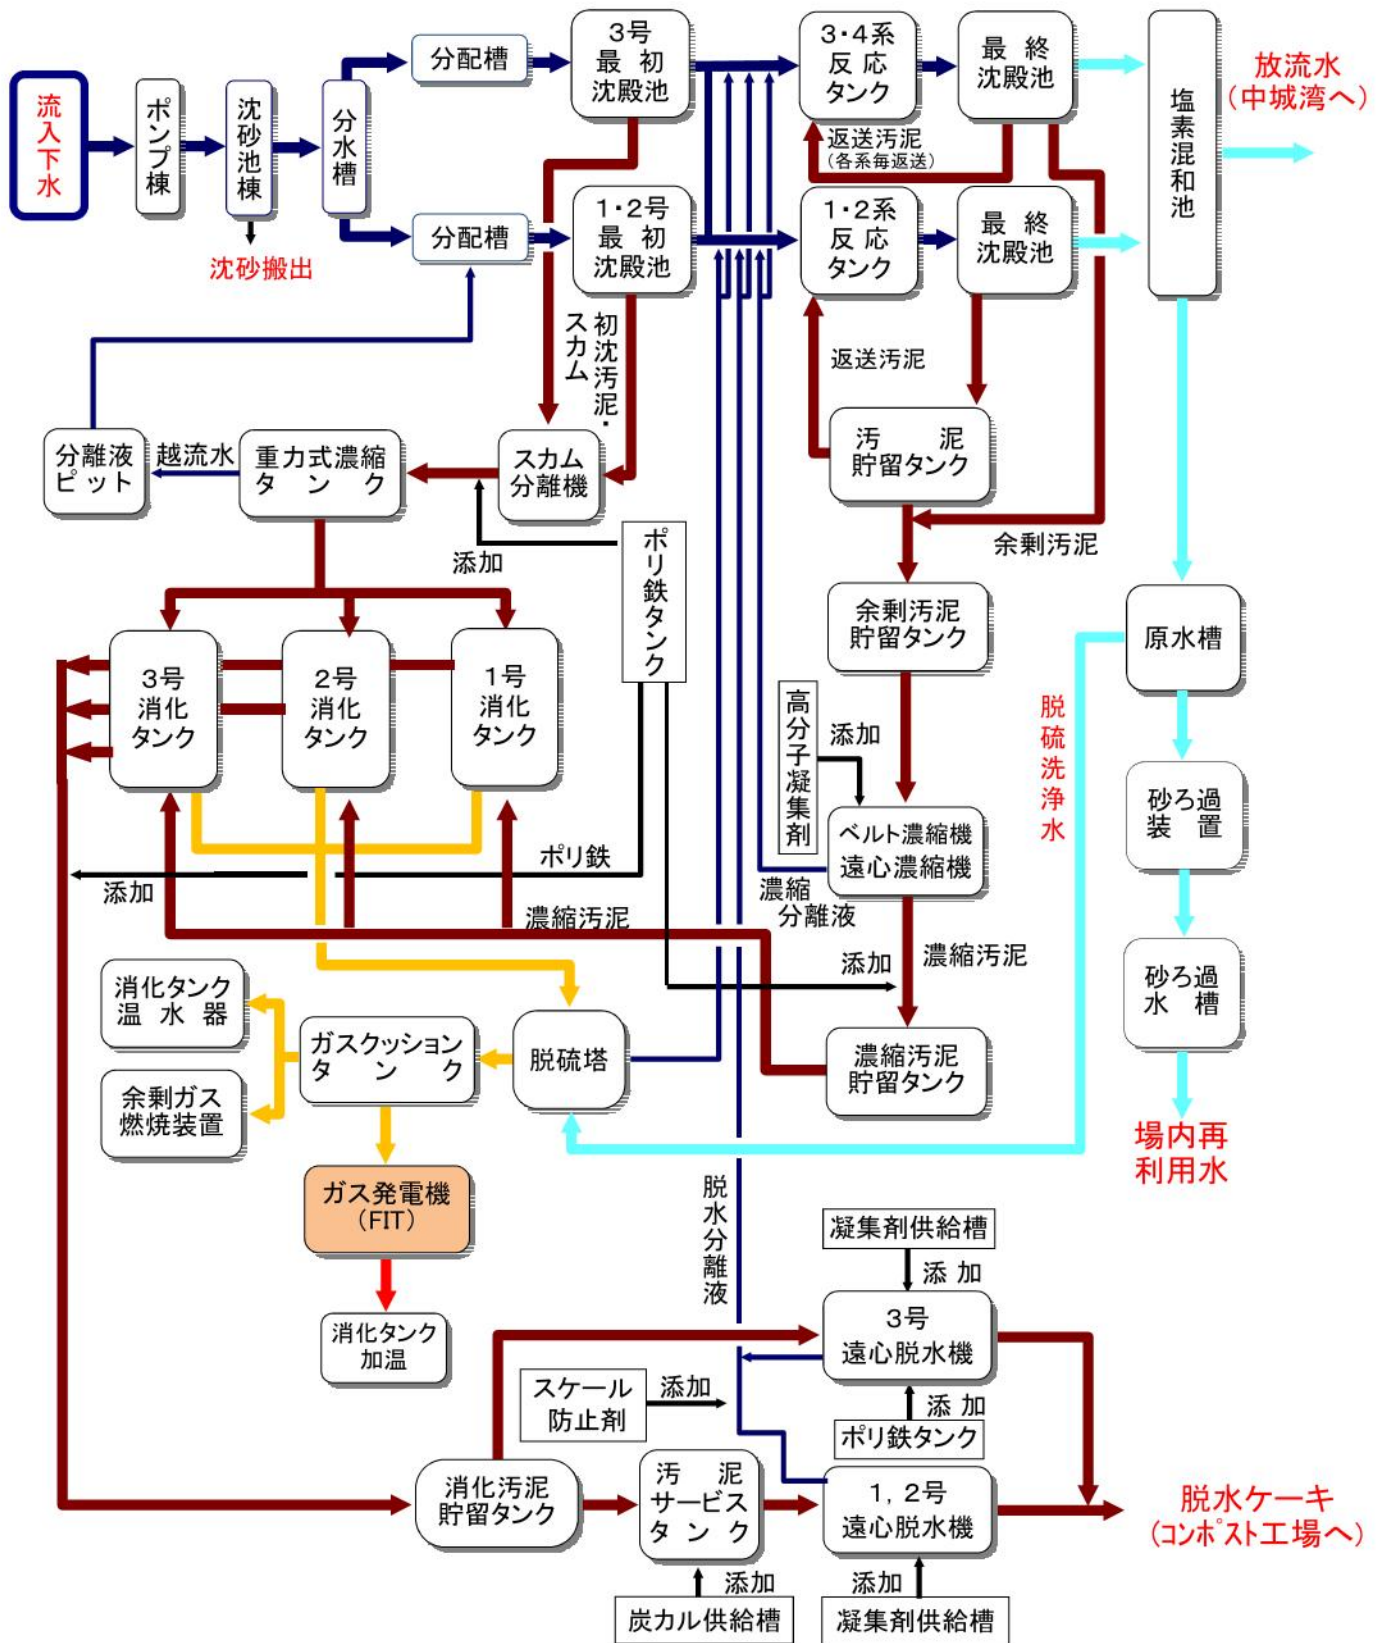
流入下水

ポンプ棟

沈砂池棟

沈砂搬出

分水槽

分配槽

分配槽

3号
最初
沈殿池

1･2号
最初
沈殿池

3･4系
反応
タンク

1･2系
反応
タンク

最終
沈殿池

最終
沈殿池

塩素混和池

放流水
(中城湾へ)

返送汚泥
(各系毎返送)

返送汚泥

初沈汚泥・スカム

汚泥
貯留タンク

余剰汚泥

余剰汚泥
貯留タンク

分離液
ピット

越流水

重力式濃縮
タンク

スカム
分離機

添加

ポリ鉄タンク

3号
消化
タンク

2号
消化
タンク

1号
消化
タンク

高分子凝集剤

添加

ベルト濃縮機
遠心濃縮機

原水槽

脱硫洗浄水

砂ろ過
装置

砂ろ過
水槽

場内再
利用水

ポリ鉄

添加

濃縮汚泥

濃縮
分離液

添加

濃縮汚泥

消化タンク
温水器

余剰ガス
燃焼装置

ガスクッション
タンク

脱硫塔

濃縮汚泥
貯留タンク

ガス発電機
(FIT)

消化タンク
加温

脱水分離液

凝集剤供給槽

添加

3号
遠心脱水機

スケール
防止剤

添加

添加

ポリ鉄タンク

消化汚泥
貯留タンク

汚泥
サービス
タンク

1，2号
遠心脱水機

脱水ケーキ
(コンポスト工場へ)

添加

添加

炭カル供給槽

凝集剤供給槽